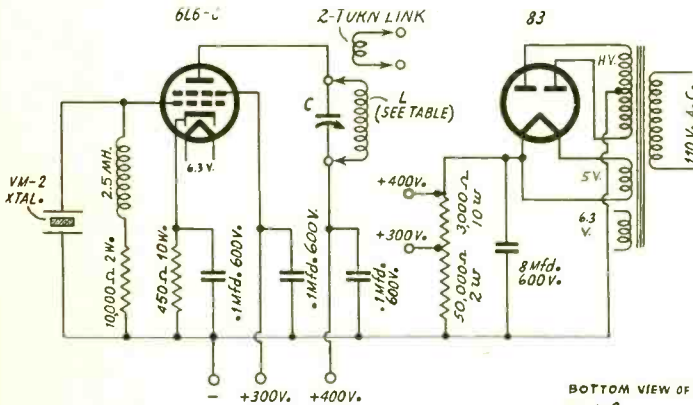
6L6-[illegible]
2-TURN LINK
83
L
(SEE TABLE)
C
HV.
VM-2
XTAL.
2.5 MH.
6.3 V.
+400V.
+300V.
3000 Ω
10 W
50,000 Ω
2 W
5V.
6.3
V.
110 V. A.C.
10000 Ω 2W.
450 Ω 10W.
.1 Mfd. 600 V.
.1 Mfd. 600 V.
.1 Mfd.
600 V.
8 Mfd.
600 V.
-
+300V.
+400V.
BOTTOM VIEW OF
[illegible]